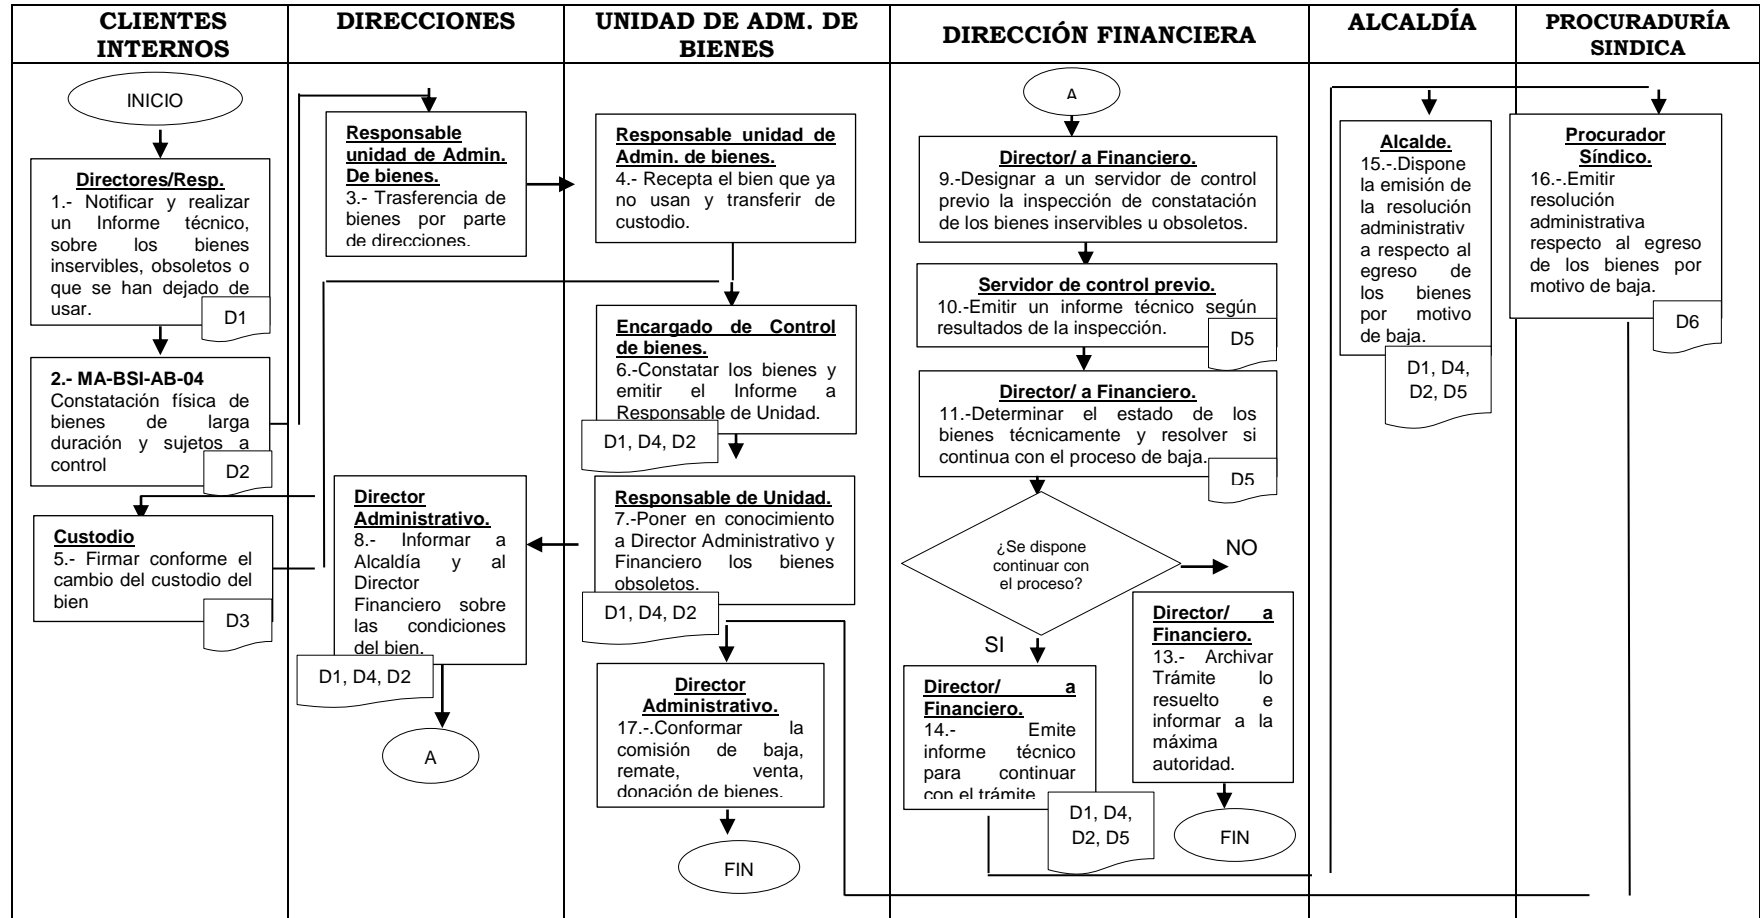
CLIENTES INTERNOS

INICIO

Directores/Resp.
1.- Notificar y realizar un Informe técnico, sobre los bienes inservibles, obsoletos o que se han dejado de usar.
D1

2.- MA-BSI-AB-04
Constatación física de bienes de larga duración y sujetos a control
D2

Custodio
5.- Firmar conforme el cambio del custodio del bien
D3

DIRECCIONES

Responsable unidad de Admin. De bienes.
3.- Trasferencia de bienes por parte de direcciones.

Director Administrativo.
8.- Informar a Alcaldía y al Director Financiero sobre las condiciones del bien.
D1, D4, D2

A

UNIDAD DE ADM. DE BIENES

Responsable unidad de Admin. de bienes.
4.- Recepta el bien que ya no usan y transferir de custodio.

Encargado de Control de bienes.
6.-Constatar los bienes y emitir el Informe a Responsable de Unidad.
D1, D4, D2

Responsable de Unidad.
7.-Poner en conocimiento a Director Administrativo y Financiero los bienes obsoletos.
D1, D4, D2

Director Administrativo.
17.-.Conformar la comisión de baja, remate, venta, donación de bienes.

FIN

DIRECCIÓN FINANCIERA

A

Director/ a Financiero.
9.-Designar a un servidor de control previo la inspección de constatación de los bienes inservibles u obsoletos.

Servidor de control previo.
10.-Emitir un informe técnico según resultados de la inspección.
D5

Director/ a Financiero.
11.-Determinar el estado de los bienes técnicamente y resolver si continua con el proceso de baja.
D5

¿Se dispone continuar con el proceso?
NO
SI

Director/ a Financiero.
14.- Emite informe técnico para continuar con el trámite
D1, D4, D2, D5

Director/ a Financiero.
13.- Archivar Trámite lo resuelto e informar a la máxima autoridad.

FIN

ALCALDÍA

Alcalde.
15.-.Dispone la emisión de la resolución administrativ a respecto al egreso de los bienes por motivo de baja.
D1, D4, D2, D5

PROCURADURÍA SINDICA

Procurador Síndico.
16.-.Emitir resolución administrativa respecto al egreso de los bienes por motivo de baja.
D6